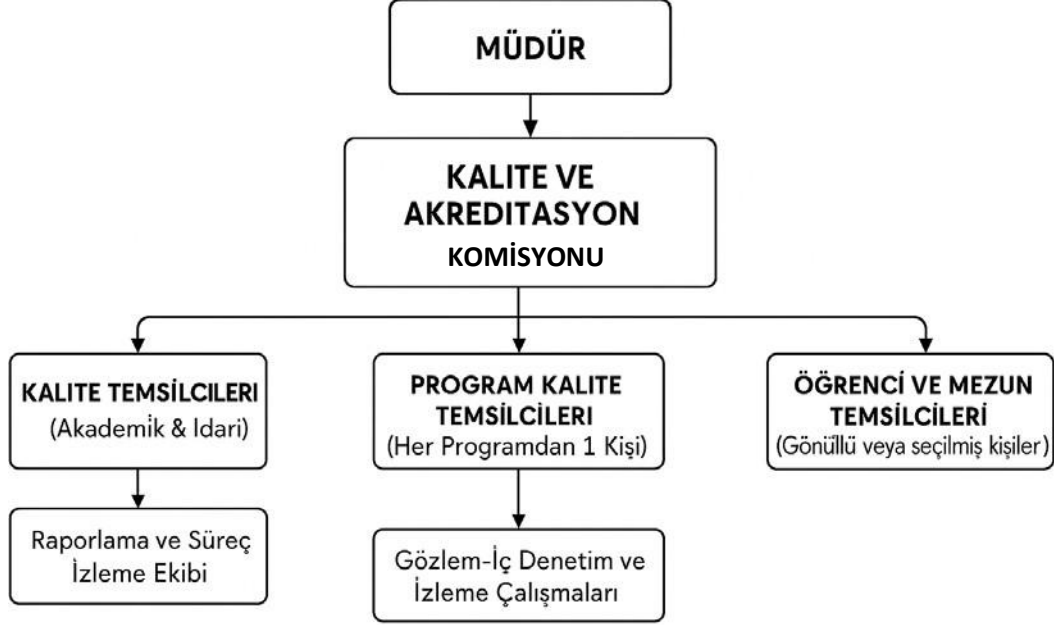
MÜDÜR

KALITE VE AKREDITASYON KOMİSYONU

KALITE TEMSILCILERI (Akademik & Idari)

PROGRAM KALITE TEMSILCILERI (Her Programdan 1 Kişi)

ÖĞRENCI VE MEZUN TEMSILCILERI (Gönüllü veya seçilmiş kişiler)

Raporlama ve Süreç İzleme Ekibi

Gözlem-İç Denetim ve İzleme Çalışmaları